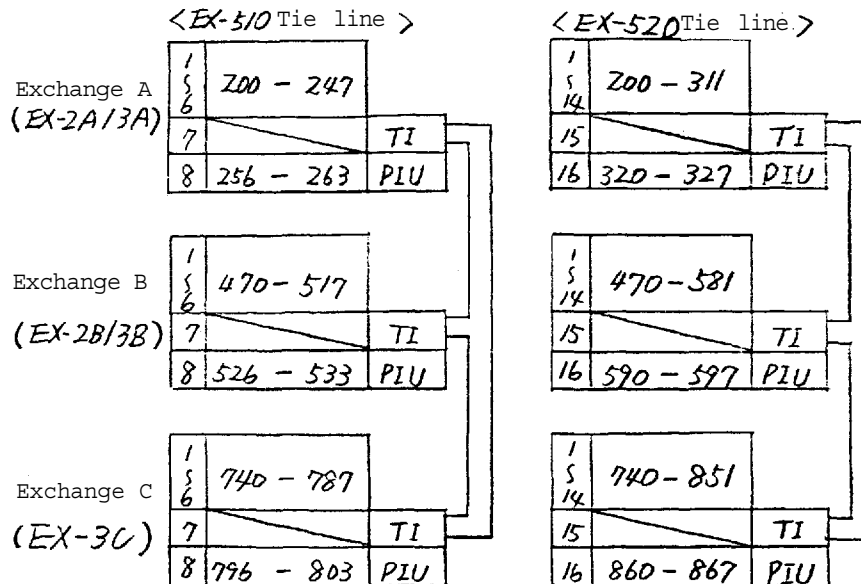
<EX-510 Tie line >

Exchange A (EX-2A/3A)

| 1 ~ 6 | 200 - 247 | |
|---|---|---|
| 7 | | TI |
| 8 | 256 - 263 | PIU |

Exchange B (EX-2B/3B)

| 1 ~ 6 | 470 - 517 | |
|---|---|---|
| 7 | | TI |
| 8 | 526 - 533 | PIU |

Exchange C (EX-3C)

| 1 ~ 6 | 740 - 787 | |
|---|---|---|
| 7 | | TI |
| 8 | 796 - 803 | PIU |

<EX-520 Tie line >

| 1 ~ 14 | 200 - 311 | |
|---|---|---|
| 15 | | TI |
| 16 | 320 - 327 | PIU |

| 1 ~ 14 | 470 - 581 | |
|---|---|---|
| 15 | | TI |
| 16 | 590 - 597 | PIU |

| 1 ~ 14 | 740 - 851 | |
|---|---|---|
| 15 | | TI |
| 16 | 860 - 867 | PIU |